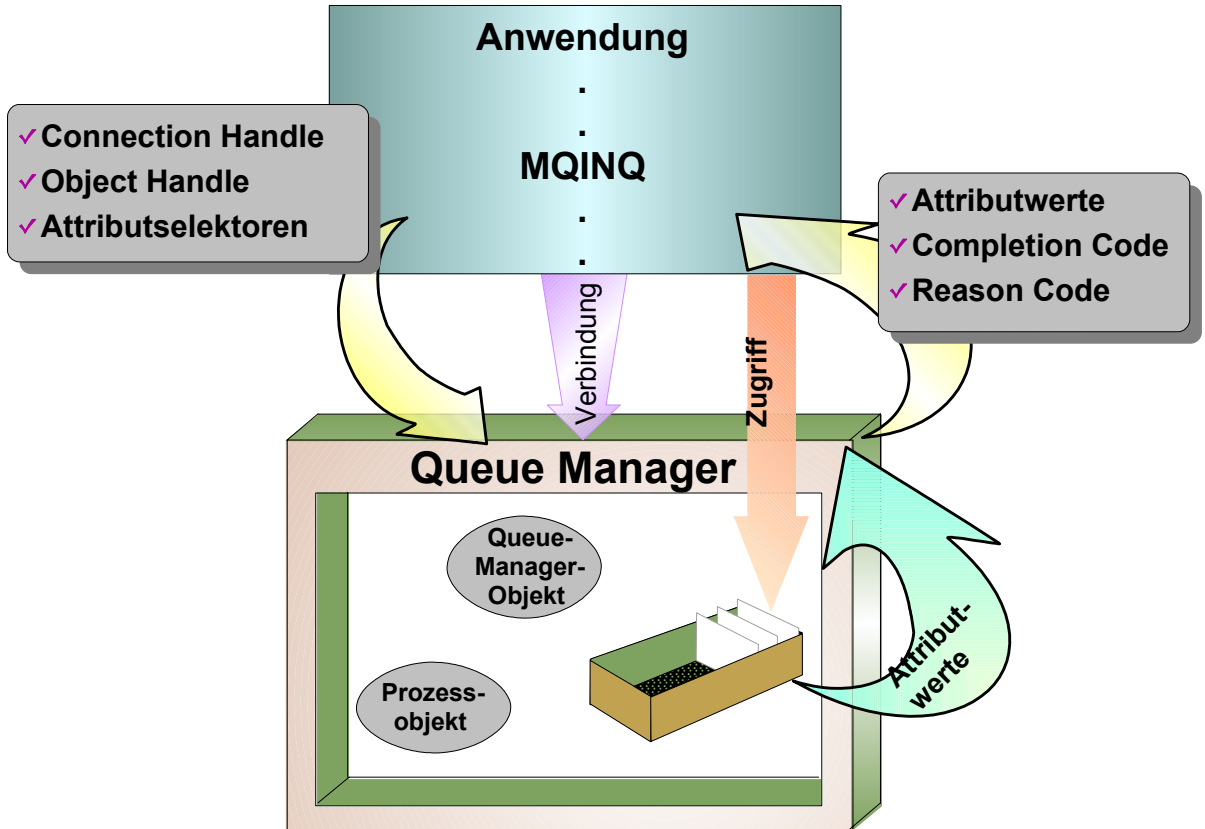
Anwendung
.
.
MQINQ
.
.

✓Connection Handle
✓Object Handle
✓Attributselektoren

✓Attributwerte
✓Completion Code
✓Reason Code

Verbindung

Zugriff

Queue Manager

Queue-Manager-Objekt

Prozessobjekt

Attributwerte